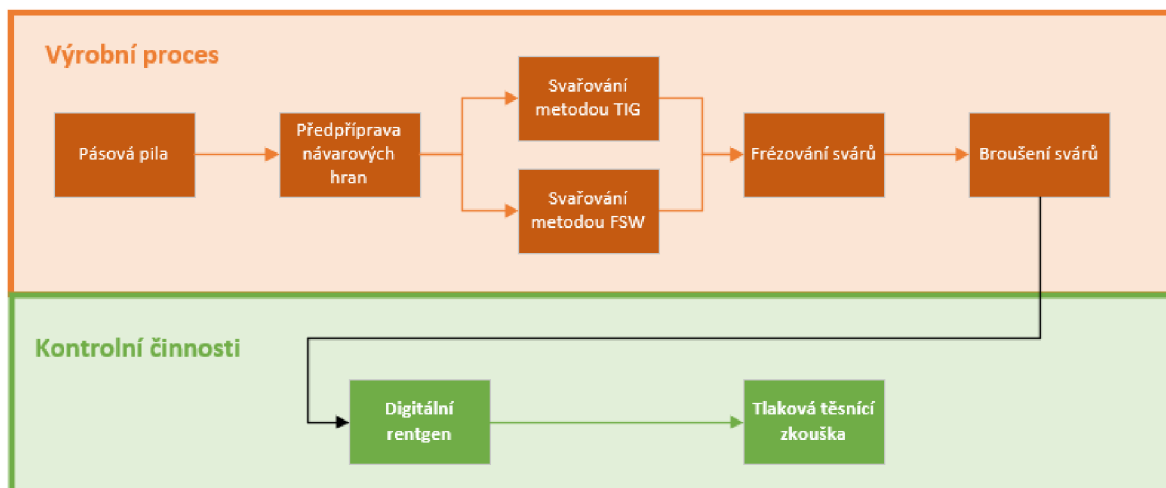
Výrobní proces

Pásová pila

Předpříprava návarových hran

Svařování metodou TIG

Svařování metodou FSW

Frézování svárů

Broušení svárů

Kontrolní činnosti

Digitální rentgen

Tlaková těsnící zkouška